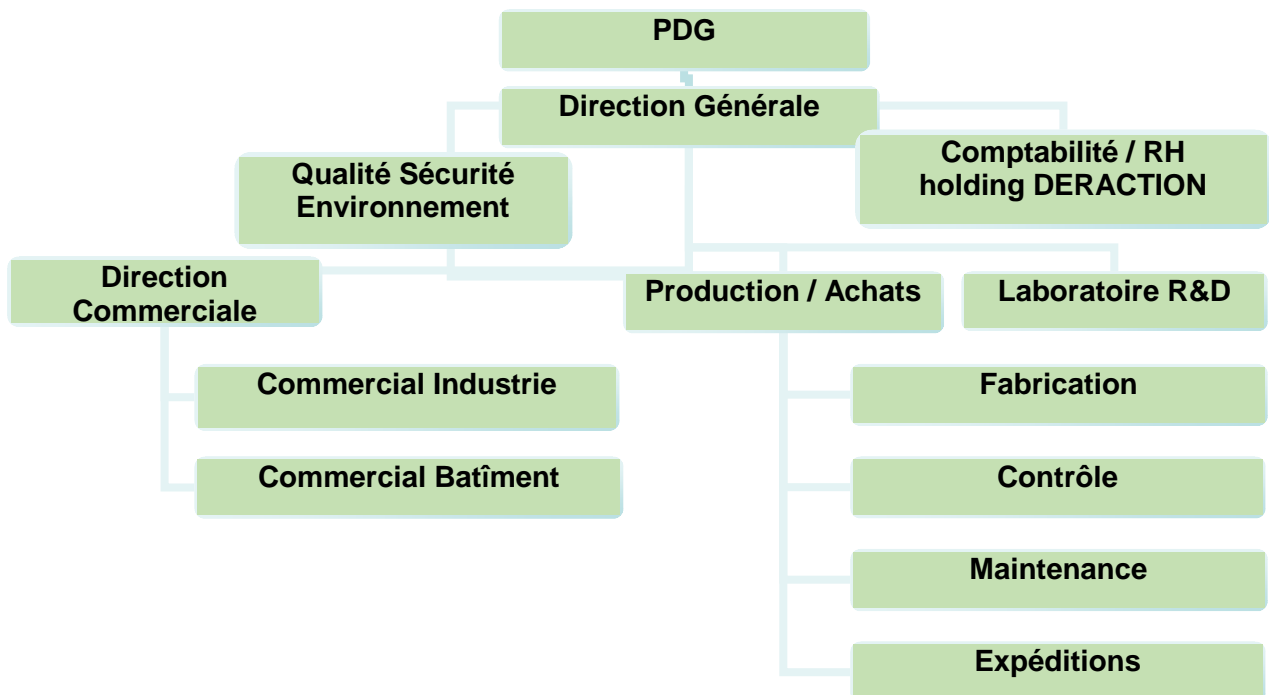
PDG

Direction Générale

Qualité Sécurité Environnement

Comptabilité / RH holding DERACTION

Direction Commerciale

Production / Achats

Laboratoire R&D

Commercial Industrie

Commercial Batîment

Fabrication

Contrôle

Maintenance

Expéditions